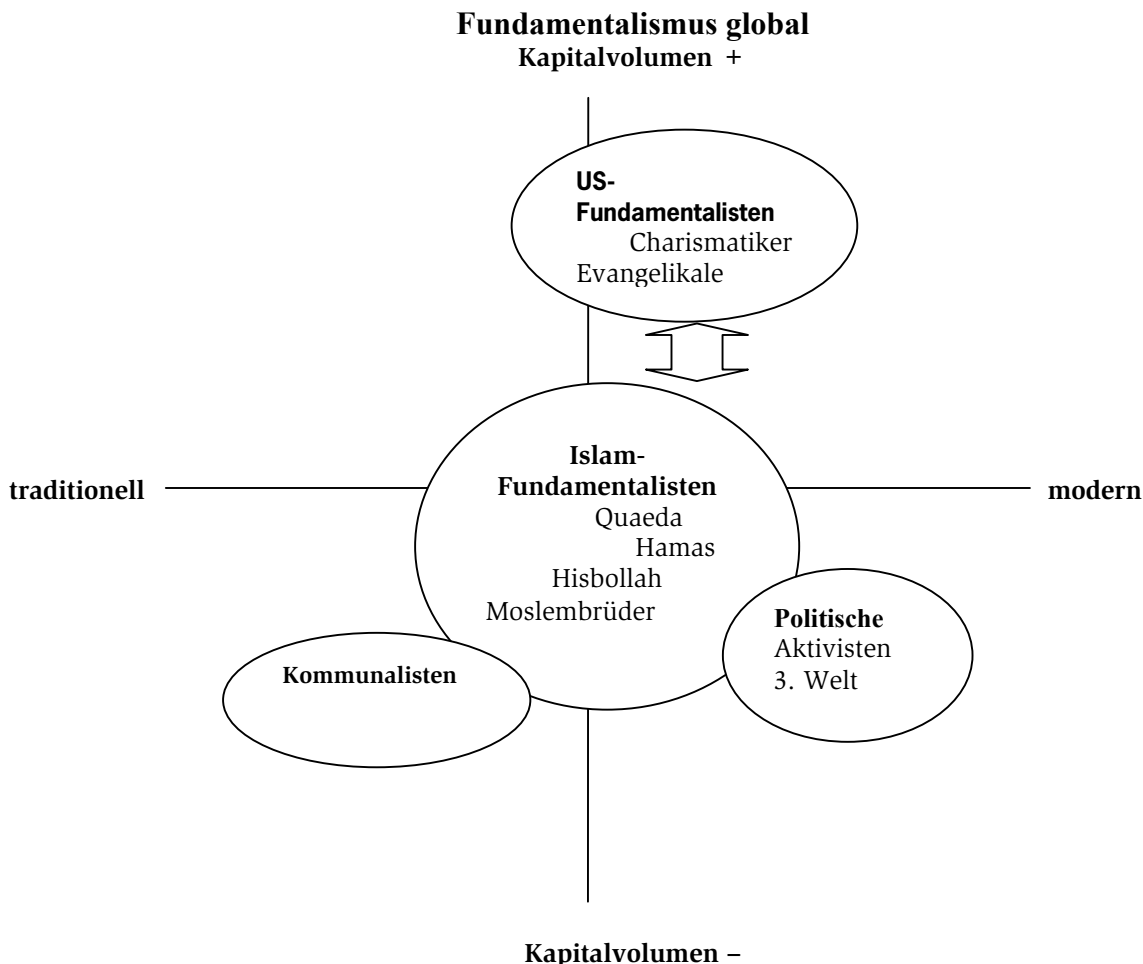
Fundamentalismus global
Kapitalvolumen +

US-Fundamentalisten
Charismatiker
Evangelikale

traditionell

Islam-Fundamentalisten
Quaeda
Hamas
Hisbollah
Moslembrüder

modern

Politische
Aktivisten
3. Welt

Kommunalisten

Kapitalvolumen –